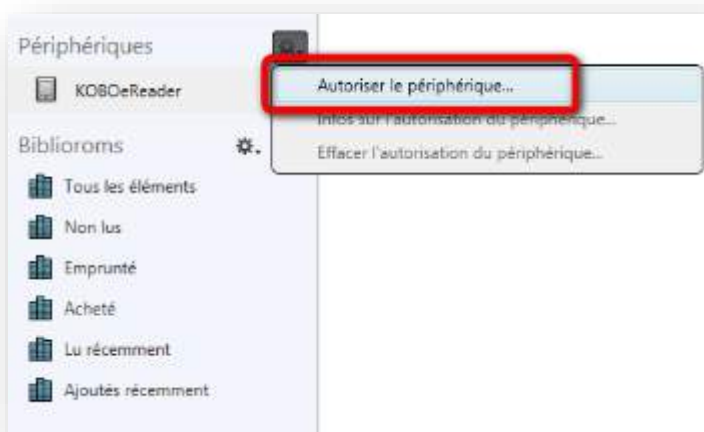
Périphériques

KOBOeReader

Autoriser le périphérique...

Infos sur l'autorisation du périphérique...

Effacer l'autorisation du périphérique...

Biblioroms

Tous les éléments

Non lus

Emprunté

Acheté

Lu récemment

Ajoutés récemment